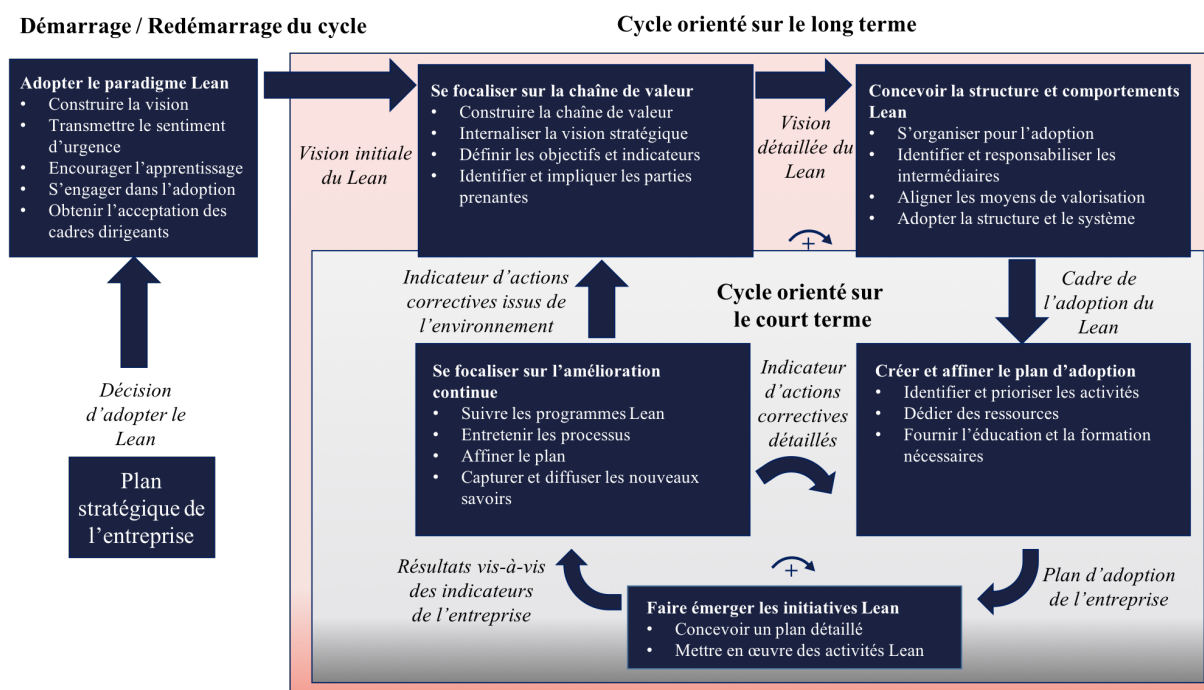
Démarrage / Redémarrage du cycle

Cycle orienté sur le long terme

Adopter le paradigme Lean
• Construire la vision
• Transmettre le sentiment d'urgence
• Encourager l'apprentissage
• S'engager dans l'adoption
• Obtenir l'acceptation des cadres dirigeants

Vision initiale du Lean

Se focaliser sur la chaîne de valeur
• Construire la chaîne de valeur
• Internaliser la vision stratégique
• Définir les objectifs et indicateurs
• Identifier et impliquer les parties prenantes

Vision détaillée du Lean

Concevoir la structure et comportements Lean
• S'organiser pour l'adoption
• Identifier et responsabiliser les intermédiaires
• Aligner les moyens de valorisation
• Adopter la structure et le système

+

Indicateur d'actions correctives issus de l'environnement

Cycle orienté sur le court terme

Cadre de l'adoption du Lean

Décision d'adopter le Lean

Plan stratégique de l'entreprise

Se focaliser sur l'amélioration continue
• Suivre les programmes Lean
• Entretenir les processus
• Affiner le plan
• Capturer et diffuser les nouveaux savoirs

Indicateur d'actions correctives détaillés

Créer et affiner le plan d'adoption
• Identifier et prioriser les activités
• Dédier des ressources
• Fournir l'éducation et la formation nécessaires

Résultats vis-à-vis des indicateurs de l'entreprise

+

Faire émerger les initiatives Lean
• Concevoir un plan détaillé
• Mettre en œuvre des activités Lean

Plan d'adoption de l'entreprise